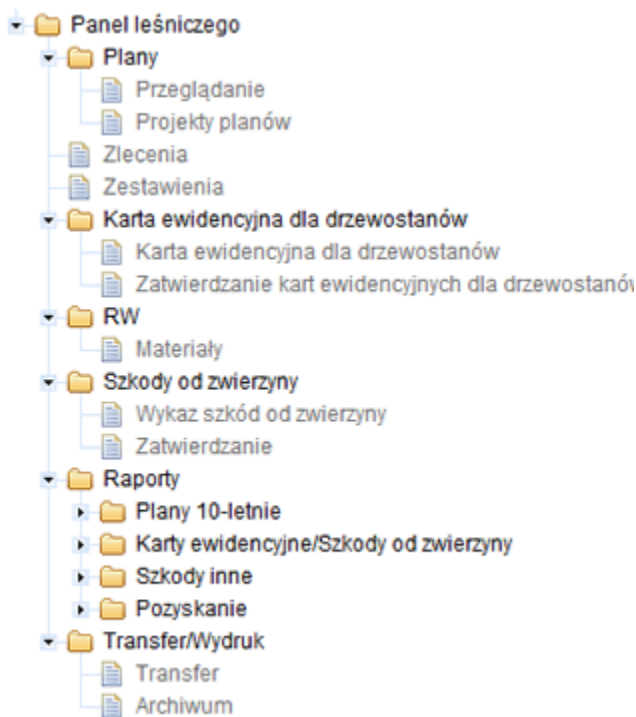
Panel leśniczego
Plany
Przeglądanie
Projekty planów
Zlecenia
Zestawienia
Karta ewidencyjna dla drzewostanów
Karta ewidencyjna dla drzewostanów
Zatwierdzanie kart ewidencyjnych dla drzewostanów
RW
Materiały
Szkody od zwierzyny
Wykaz szkód od zwierzyny
Zatwierdzanie
Raporty
Plany 10-letnie
Karty ewidencyjne/Szkody od zwierzyny
Szkody inne
Pozyskanie
Transfer/Wydruk
Transfer
Archiwum